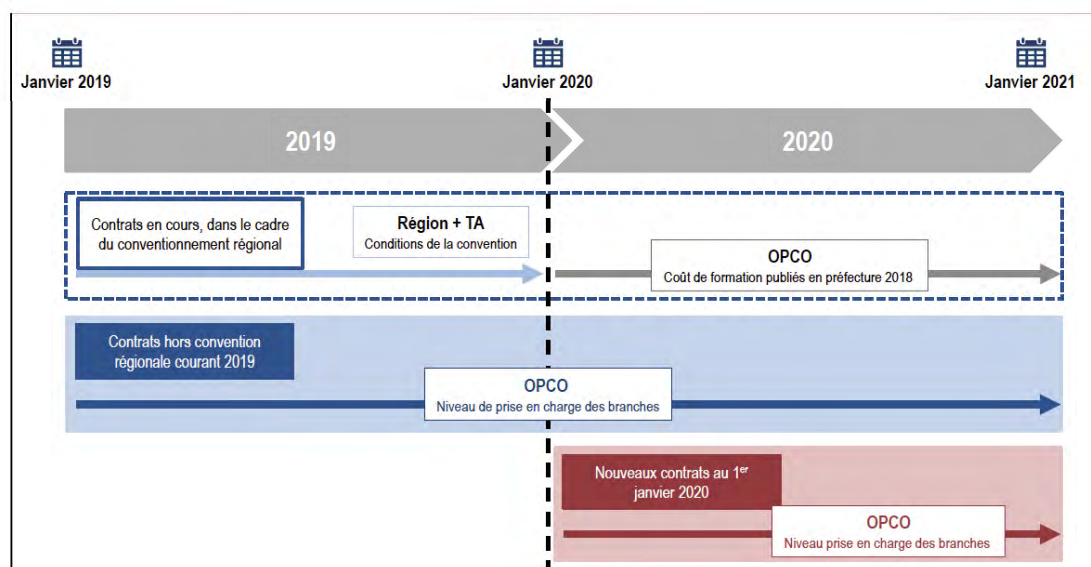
Janvier 2019

Janvier 2020

Janvier 2021

2019

2020

Contrats en cours, dans le cadre du conventionnement régional

Région + TA
Conditions de la convention

OPCO
Coût de formation publiés en préfecture 2018

Contrats hors convention régionale courant 2019

OPCO
Niveau de prise en charge des branches

Nouveaux contrats au 1$^{er}$ janvier 2020

OPCO
Niveau prise en charge des branches